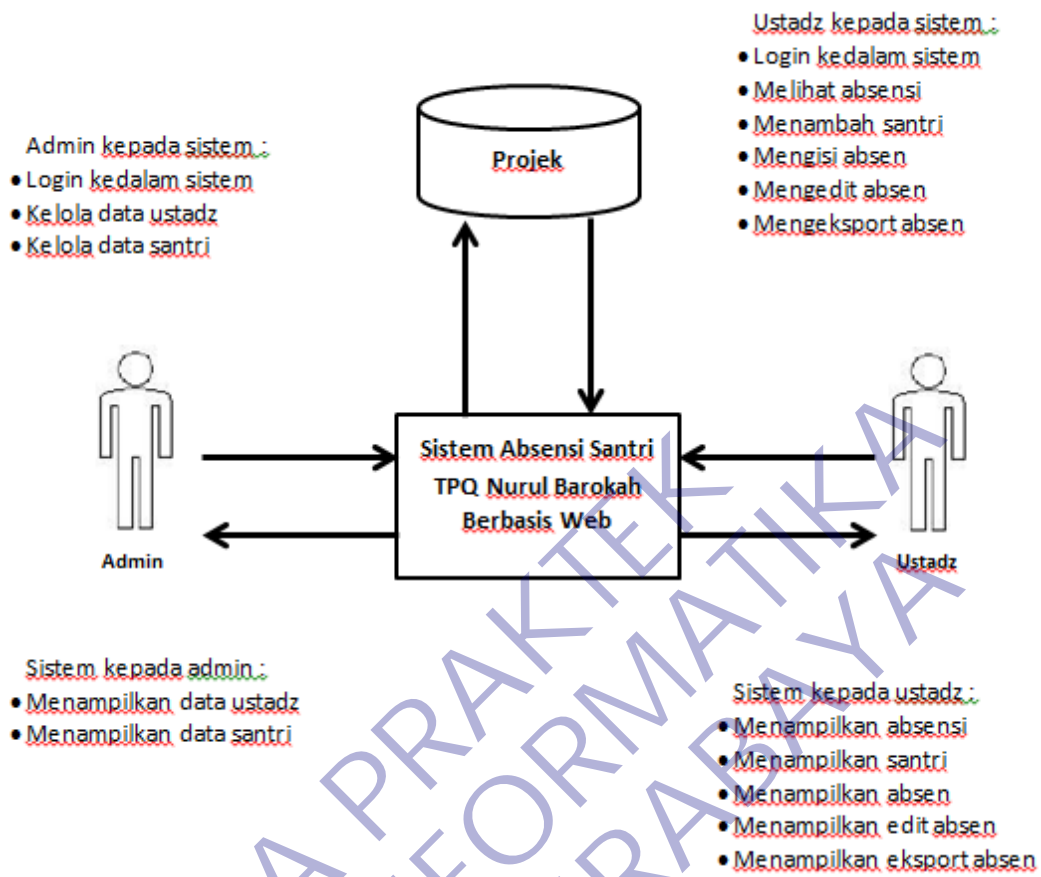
Ustadz kepada sistem :
• Login kedalam sistem
• Melihat absensi
• Menambah santri
• Mengisi absen
• Mengedit absen
• Mengeksport absen

Projek

Admin kepada sistem :
• Login kedalam sistem
• Kelola data ustadz
• Kelola data santri

Sistem Absensi Santri TPQ Nurul Barokah Berbasis Web

Admin

Ustadz

Sistem kepada admin :
• Menampilkan data ustadz
• Menampilkan data santri

Sistem kepada ustadz :
• Menampilkan absensi
• Menampilkan santri
• Menampilkan absen
• Menampilkan edit absen
• Menampilkan eksport absen

A PRAKTEK
FORMATIKA
RABAYA